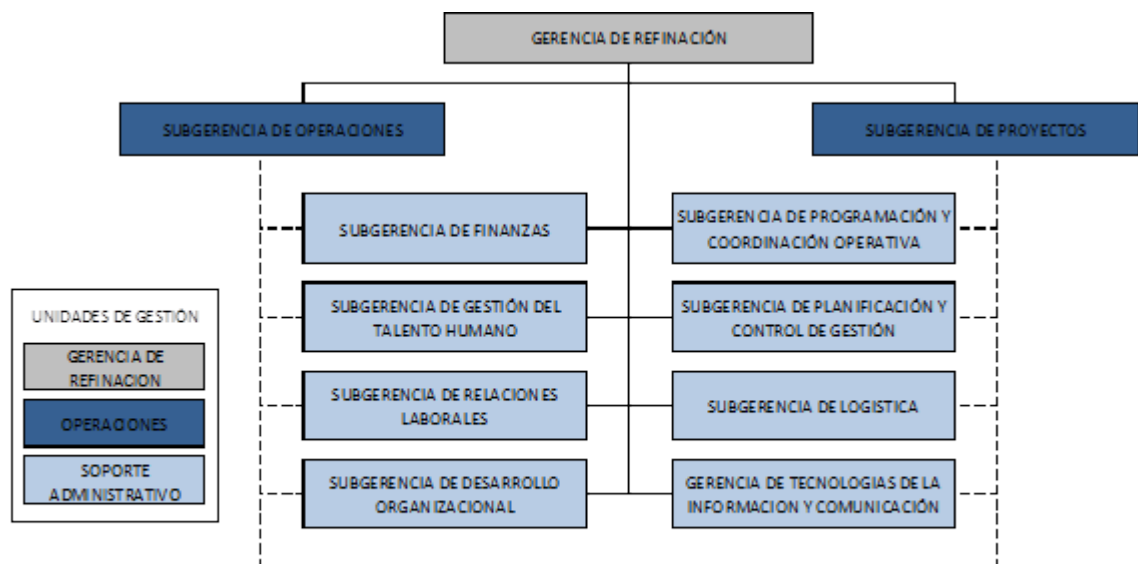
GERENCIA DE REFINACIÓN

SUBGERENCIA DE OPERACIONES

SUBGERENCIA DE PROYECTOS

SUBGERENCIA DE FINANZAS

SUBGERENCIA DE PROGRAMACIÓN Y COORDINACIÓN OPERATIVA

SUBGERENCIA DE GESTIÓN DEL TALENTO HUMANO

SUBGERENCIA DE PLANIFICACIÓN Y CONTROL DE GESTIÓN

SUBGERENCIA DE RELACIONES LABORALES

SUBGERENCIA DE LOGISTICA

SUBGERENCIA DE DESARROLLO ORGANIZACIONAL

GERENCIA DE TECNOLOGIAS DE LA INFORMACION Y COMUNICACIÓN

UNIDADES DE GESTIÓN

GERENCIA DE REFINACION

OPERACIONES

SOPORTE ADMINISTRATIVO